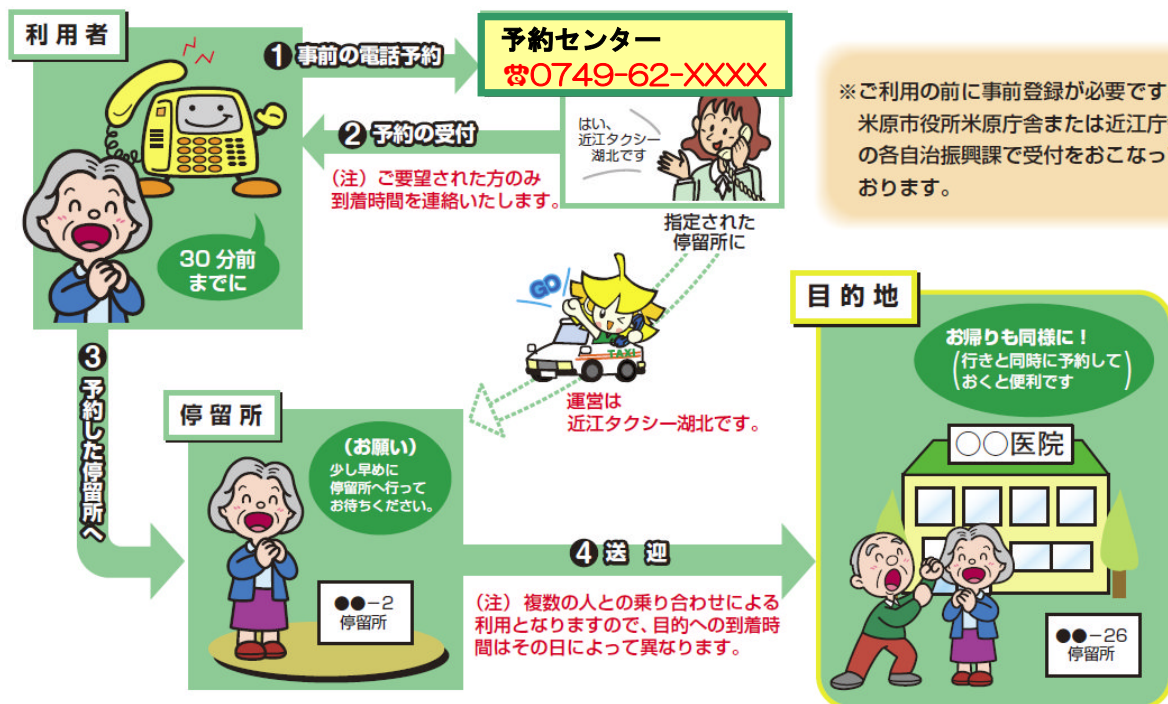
利用者

1 事前の電話予約

予約センター
☎0749-62-XXXX

※ご利用の前に事前登録が必要です
米原市役所米原庁舎または近江庁
の各自治振興課で受付をおこなっ
おります。

はい、近江タクシー湖北です

2 予約の受付

（注）ご要望された方のみ到着時間を連絡いたします。

30分前までに

指定された停留所に

GO

TAXI

運営は近江タクシー湖北です。

目的地

お帰りも同様に！
（行きと同時に予約しておくと便利です）

3 予約した停留所へ

停留所

（お願い）
少し早めに停留所へ行ってお待ちください。

○○医院

4 送迎

●●−2
停留所

（注）複数の人との乗り合わせによる利用となりますので、目的への到着時間はその日によって異なります。

●●−26
停留所